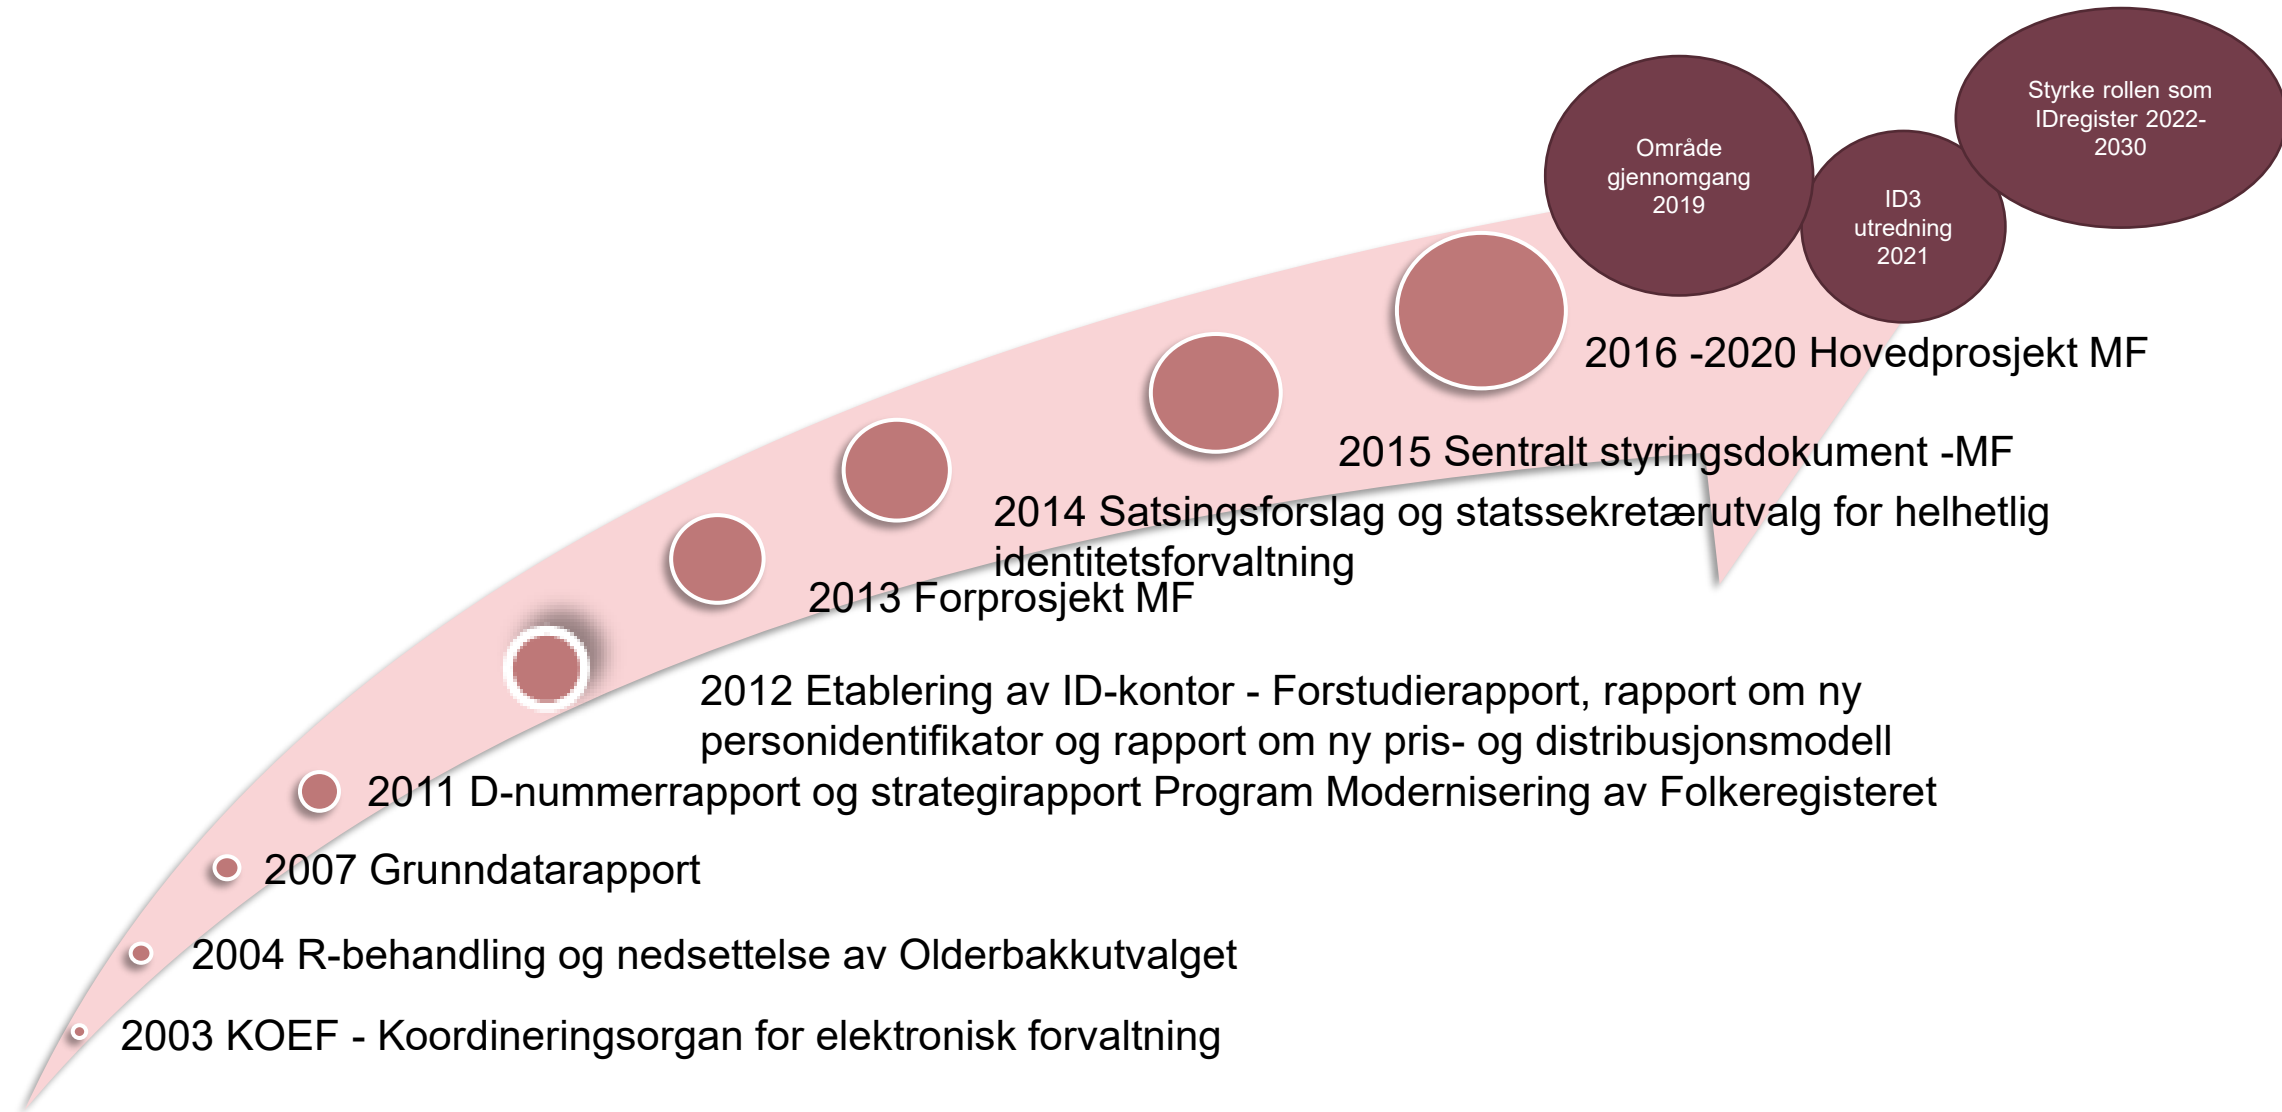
Styrke rollen som IDregister 2022-2030

Område gjennomgang 2019

ID3 utredning 2021

2016 -2020 Hovedprosjekt MF

2015 Sentralt styringsdokument -MF

2014 Satsingsforslag og statssekretærutvalg for helhetlig identitetsforvaltning

2013 Forprosjekt MF

2012 Etablering av ID-kontor - Forstudierapport, rapport om ny personidentifikator og rapport om ny pris- og distribusjonsmodell

2011 D-nummerrapport og strategirapport Program Modernisering av Folkeregisteret

2007 Grunndatarapport

2004 R-behandling og nedsettelse av Olderbakkutvalget

2003 KOEF - Koordineringsorgan for elektronisk forvaltning